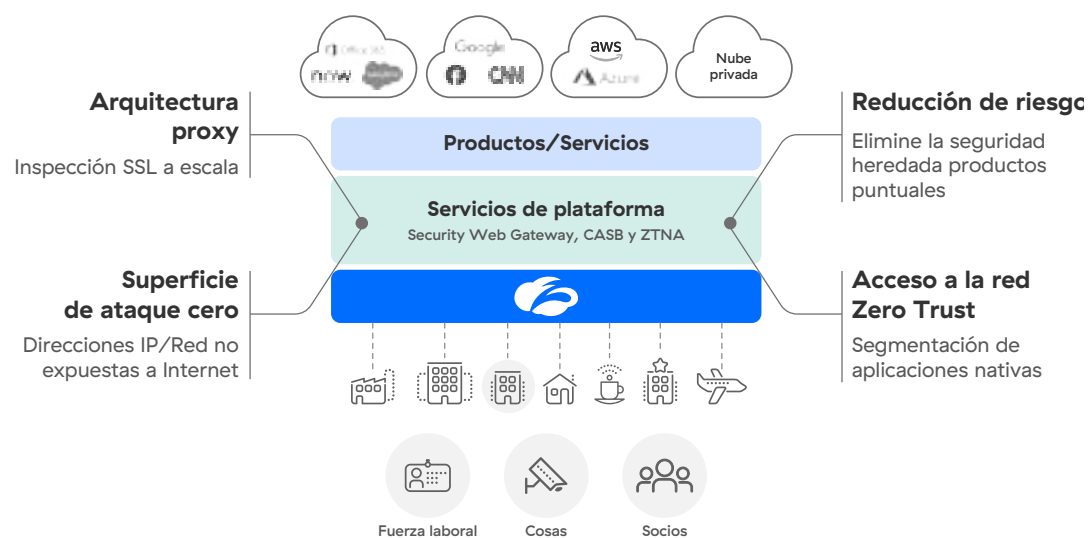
Office 365
now
salesforce
Google
CNN
aws
Azure
Nube privada

Arquitectura proxy
Inspección SSL a escala

Productos/Servicios

Servicios de plataforma
Security Web Gateway, CASB y ZTNA

Reducción de riesgo
Elimine la seguridad heredada productos puntuales

Superficie de ataque cero
Direcciones IP/Red no expuestas a Internet

Acceso a la red Zero Trust
Segmentación de aplicaciones nativas

Fuerza laboral
Cosas
Socios